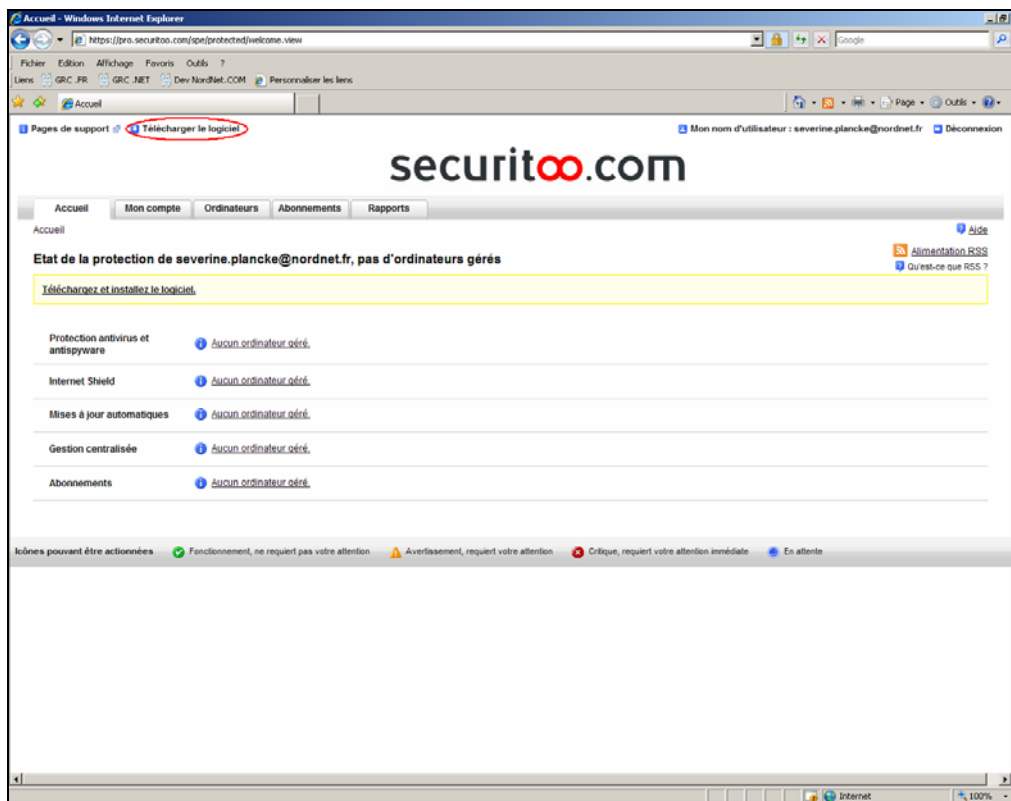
Accueil - Windows Internet Explorer

https://pro.securitoo.com/spe/protected/welcome.view

Google

Fichier Edition Affichage Favoris Outils ?

Liens GRC .FR GRC .NET Dev NordNet.COM Personnaliser les liens

Accueil

Page Outils

Pages de support Télécharger le logiciel

Mon nom d'utilisateur : severine.plancke@nordnet.fr Déconnexion

securitoo.com

Accueil | Mon compte | Ordinateurs | Abonnements | Rapports

Accueil

Aide

Alimentation RSS

Qu'est-ce que RSS ?

Etat de la protection de severine.plancke@nordnet.fr, pas d'ordinateurs gérés

Téléchargez et installez le logiciel.

| | |
|---|---|
| Protection antivirus et antispyware | Aucun ordinateur géré. |
| Internet Shield | Aucun ordinateur géré. |
| Mises à jour automatiques | Aucun ordinateur géré. |
| Gestion centralisée | Aucun ordinateur géré. |
| Abonnements | Aucun ordinateur géré. |

Icônes pouvant être actionnées Fonctionnement, ne requiert pas votre attention Avertissement, requiert votre attention Critique, requiert votre attention immédiate En attente

Internet 100%